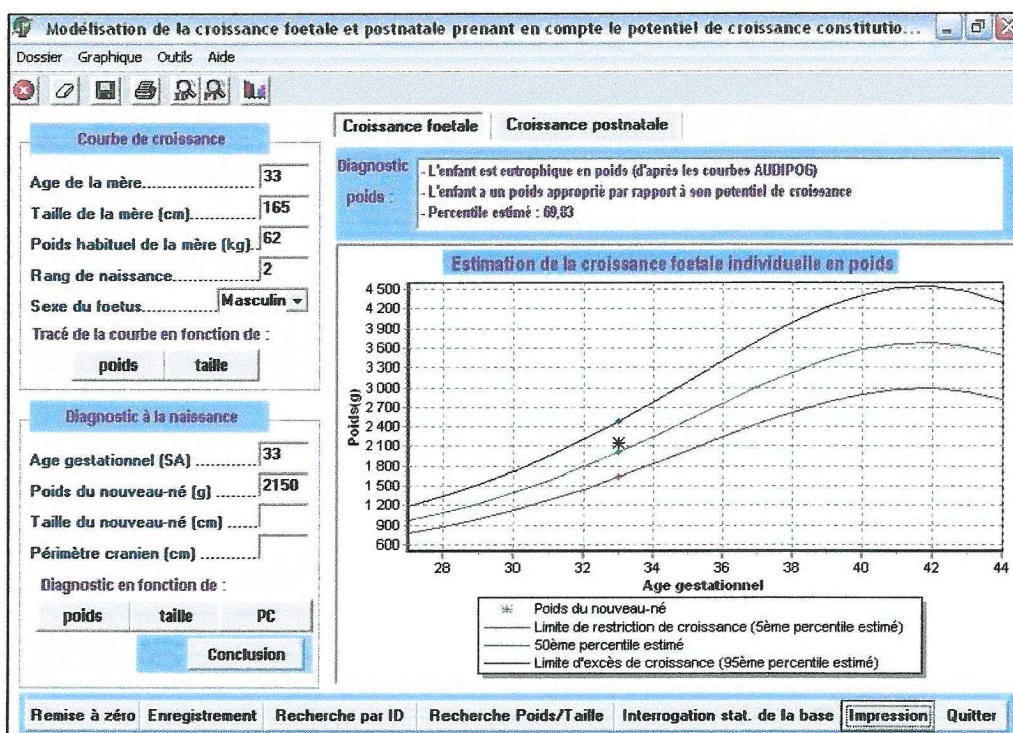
Modélisation de la croissance foetale et postnatale prenant en compte le potentiel de croissance constitutio...

Dossier Graphique Outils Aide

Courbe de croissance

Age de la mère.................. 33
Taille de la mère (cm)............ 165
Poids habituel de la mère (kg). 62
Rang de naissance............... 2
Sexe du foetus.............. Masculin

Tracé de la courbe en fonction de :

poids taille

Diagnostic à la naissance

Age gestationnel (SA) .......... 33
Poids du nouveau-né (g) ....... 2150
Taille du nouveau-né (cm) ......
Périmètre cranien (cm) ..........

Diagnostic en fonction de :

poids taille PC

Conclusion

Croissance foetale Croissance postnatale

Diagnostic poids :
- L'enfant est eutrophique en poids (d'après les courbes AUDIPOG)
- L'enfant a un poids approprié par rapport à son potentiel de croissance
- Percentile estimé : 69,83

Estimation de la croissance foetale individuelle en poids

Poids(g)

4 500
4 200
3 900
3 600
3 300
3 000
2 700
2 400
2 100
1 800
1 500
1 200
900
600

28 30 32 34 36 38 40 42 44

Age gestationnel

Poids du nouveau-né
Limite de restriction de croissance (5ème percentile estimé)
50ème percentile estimé
Limite d'excès de croissance (95ème percentile estimé)

Remise à zéro Enregistrement Recherche par ID Recherche Poids/Taille Interrogation stat. de la base Impression Quitter